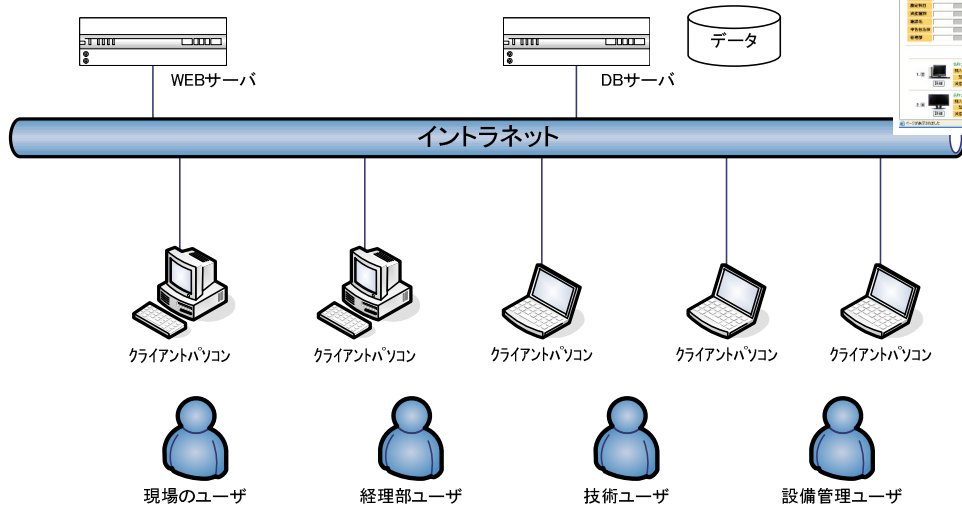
データ

WEBサーバ

DBサーバ

イントラネット

クライアントパソコン

クライアントパソコン

クライアントパソコン

クライアントパソコン

クライアントパソコン

現場のユーザ

経理部ユーザ

技術ユーザ

設備管理ユーザ